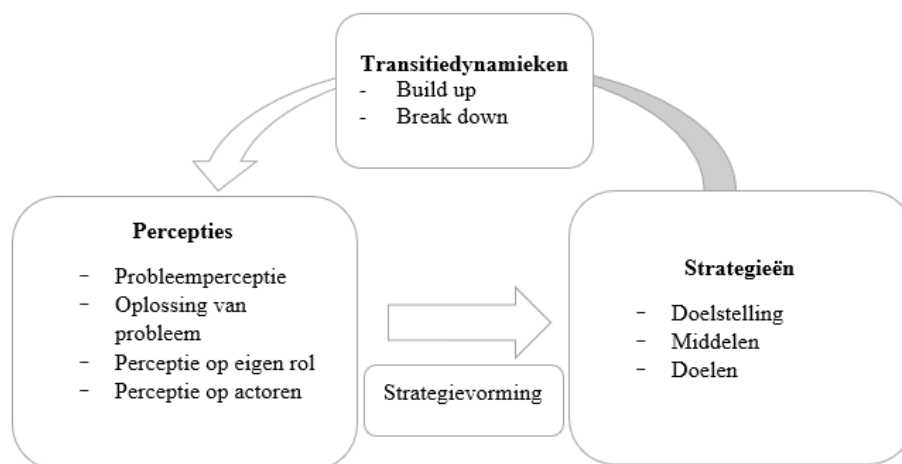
**Transitiedynamieken**
- Build up
- Break down

**Percepties**
- Probleemperceptie
- Oplossing van probleem
- Perceptie op eigen rol
- Perceptie op actoren

Strategievorming

**Strategieën**
- Doelstelling
- Middelen
- Doelen